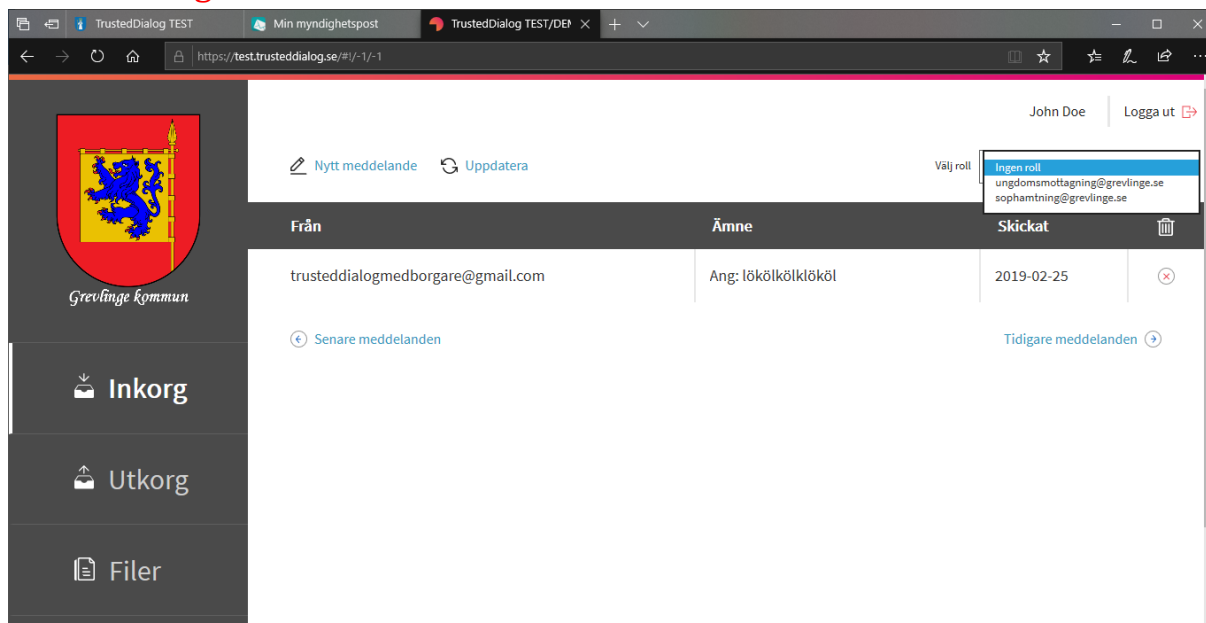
TrustedDialog TEST
Min myndighetspost
TrustedDialog TEST/DEI

https://test.trusteddialog.se/#!/-1/-1

Grevlinge kommun

Inkorg

Utkorg

Filer

John Doe
Logga ut

Nytt meddelande
Uppdatera

Välj roll
Ingen roll
ungdomsmottagning@grevlinge.se
sophamtning@grevlinge.se

| Från | Ämne | Skickat | |
|---|---|---|---|
| trusteddialogmedborgare@gmail.com | Ang: lökölkölklököl | 2019-02-25 | |

Senare meddelanden
Tidigare meddelanden